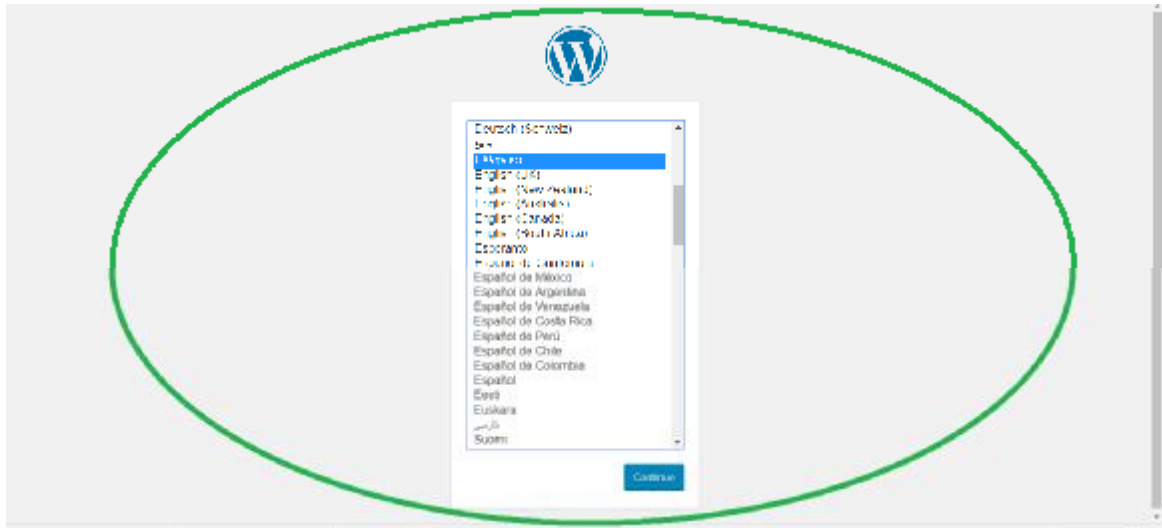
Deutsch (Schweiz)
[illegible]
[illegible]
English (UK)
English (New Zealand)
English (Australia)
English (Canada)
English (South Africa)
Esperanto
Español de Guatemala
Español de México
Español de Argentina
Español de Venezuela
Español de Costa Rica
Español de Perú
Español de Chile
Español de Colombia
Español
Eesti
Euskara
فارسی
Suomi

Continue